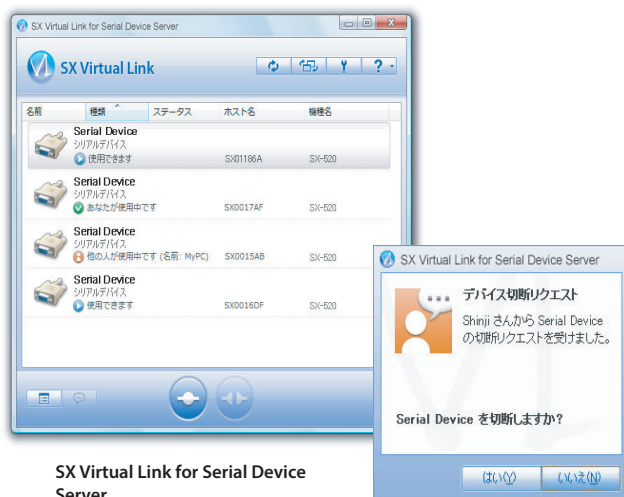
SX Virtual Link for Serial Device Server

SX Virtual Link

| 名前 | 種類 | ステータス | ホスト名 | 機種名 |
|---|---|---|---|---|
| Serial Device シリアルデバイス 使用できます | | | SX01186A | SX-520 |
| Serial Device シリアルデバイス あなたが使用中です | | | SX0017AF | SX-520 |
| Serial Device シリアルデバイス 他の人が使用中です (名前: MyPC) | | | SX0015AB | SX-520 |
| Serial Device シリアルデバイス 使用できます | | | SX0016DF | SX-520 |

SX Virtual Link for Serial Device Server

デバイス切断リクエスト

Shinji さんから Serial Device の切断リクエストを受けました。

Serial Device を切断しますか?

はい(Y) いいえ(N)

SX Virtual Link for Serial Device Server